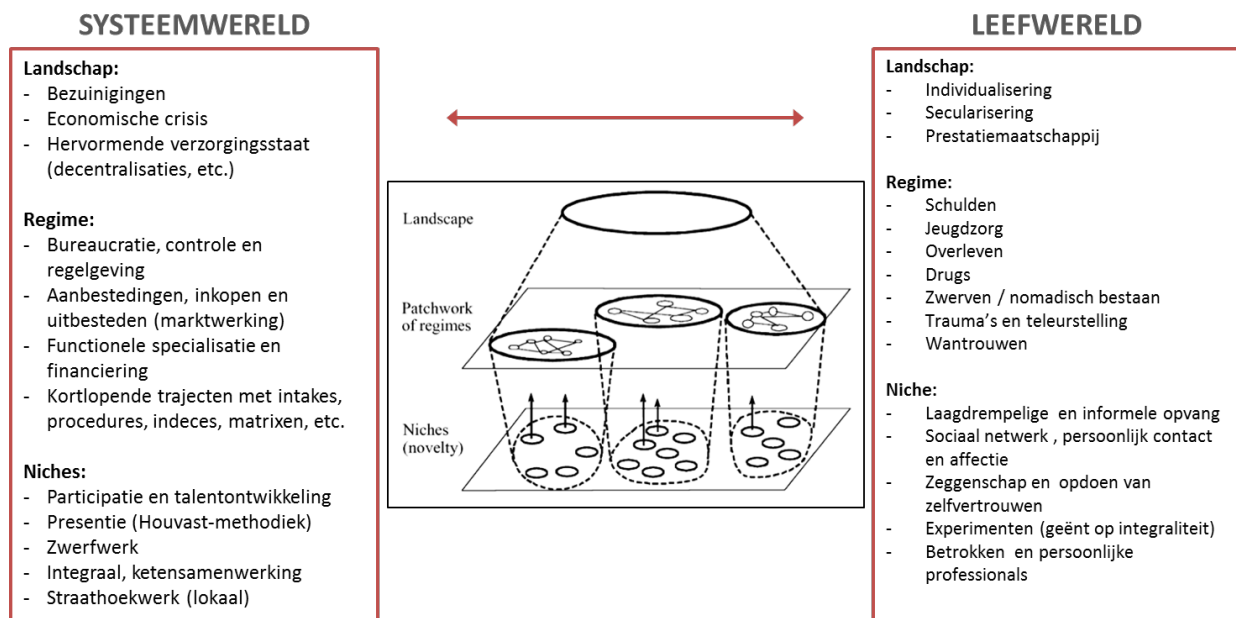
SYSTEEMWERELD

Landschap:
- Bezuinigingen
- Economische crisis
- Hervormende verzorgingsstaat (decentralisaties, etc.)

Regime:
- Bureaucratie, controle en regelgeving
- Aanbestedingen, inkopen en uitbesteden (marktwerking)
- Functionele specialisatie en financiering
- Kortlopende trajecten met intakes, procedures, indeces, matrixen, etc.

Niches:
- Participatie en talentontwikkeling
- Presentie (Houvast-methodiek)
- Zwerfwerk
- Integraal, ketensamenwerking
- Straathoekwerk (lokaal)

Landscape

Patchwork of regimes

Niches (novelty)

LEEFWERELD

Landschap:
- Individualisering
- Secularisering
- Prestatiemaatschappij

Regime:
- Schulden
- Jeugdzorg
- Overleven
- Drugs
- Zwerven / nomadisch bestaan
- Trauma's en teleurstelling
- Wantrouwen

Niche:
- Laagdrempelige en informele opvang
- Sociaal netwerk , persoonlijk contact en affectie
- Zeggenschap en opdoen van zelfvertrouwen
- Experimenten (geënt op integraliteit)
- Betrokken en persoonlijke professionals